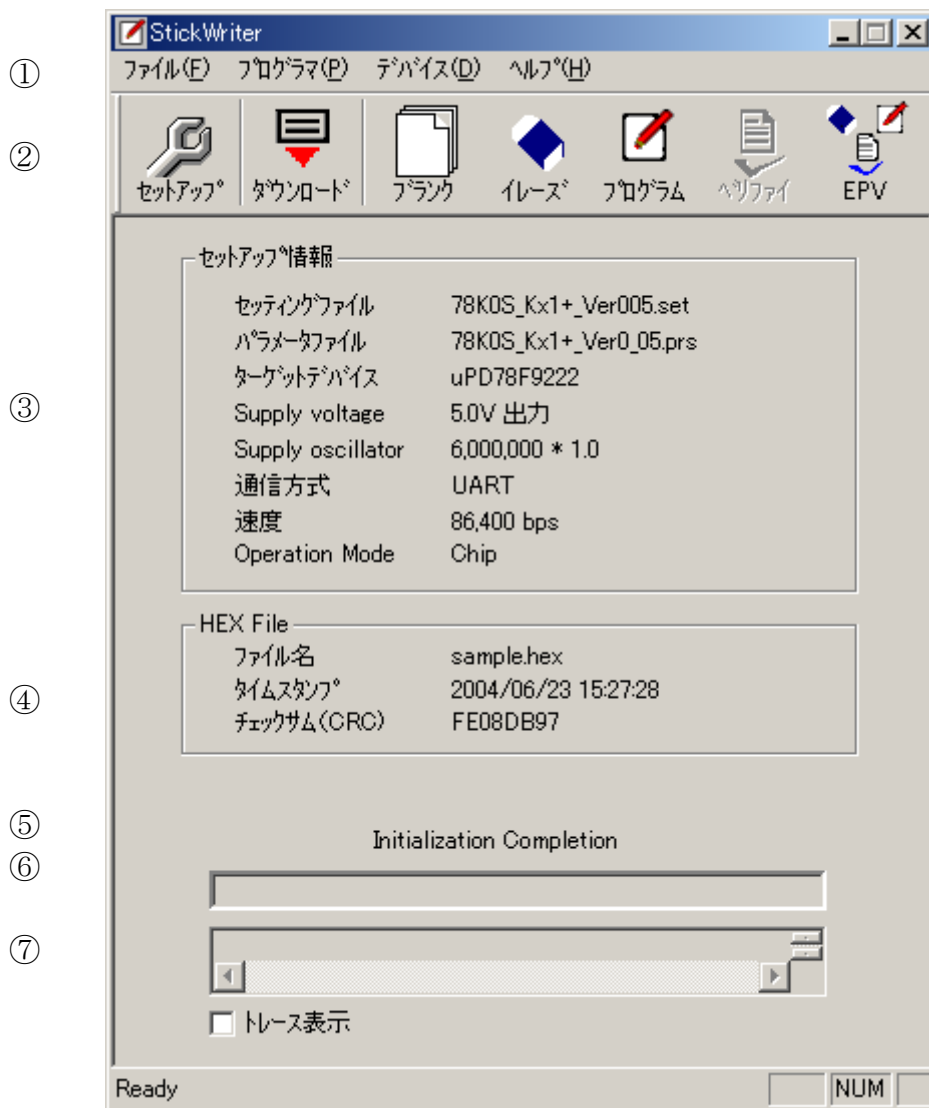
StickWriter

①
ファイル(F) プログラマ(P) デバイス(D) ヘルプ(H)

②
セットアップ ダウンロード ブランク イレーズ プログラム ベリファイ EPV

③
セットアップ情報

| | |
|---|---|
| セッティングファイル | 78K0S_Kx1+_Ver005.set |
| パラメータファイル | 78K0S_Kx1+_Ver0_05.prs |
| ターゲットデバイス | uPD78F9222 |
| Supply voltage | 5.0V 出力 |
| Supply oscillator | 6,000,000 * 1.0 |
| 通信方式 | UART |
| 速度 | 86,400 bps |
| Operation Mode | Chip |

④
HEX File

| | |
|---|---|
| ファイル名 | sample.hex |
| タイムスタンプ | 2004/06/23 15:27:28 |
| チェックサム(CRC) | FE08DB97 |

⑤
Initialization Completion

⑥

⑦

トレース表示

Ready NUM